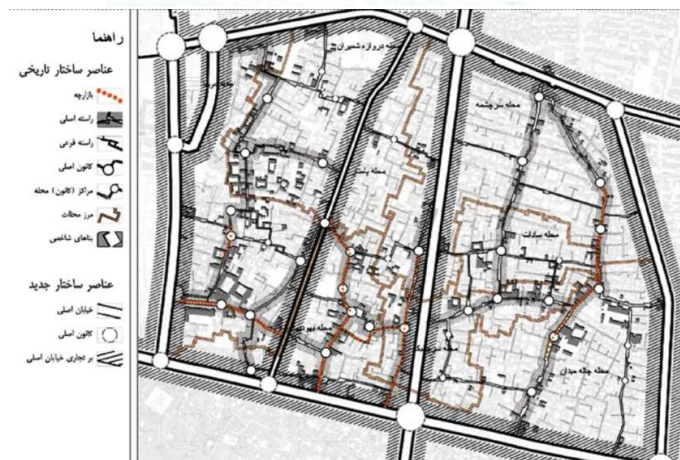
راهنما

عناصر ساختار تاریخی

بازارچه

راسته اصلی

راسته فرعی

کانون اصلی

مراکز (کانون) محله

مرز محلات

بناهای شاخص

عناصر ساختار جدید

خیابان اصلی

کانون اصلی

بر تجاری خیابان اصلی

محله دروازه شمیران

محله سرچشمه

محله پامنار

محله سنگلج

محله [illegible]

محله چاله میدان